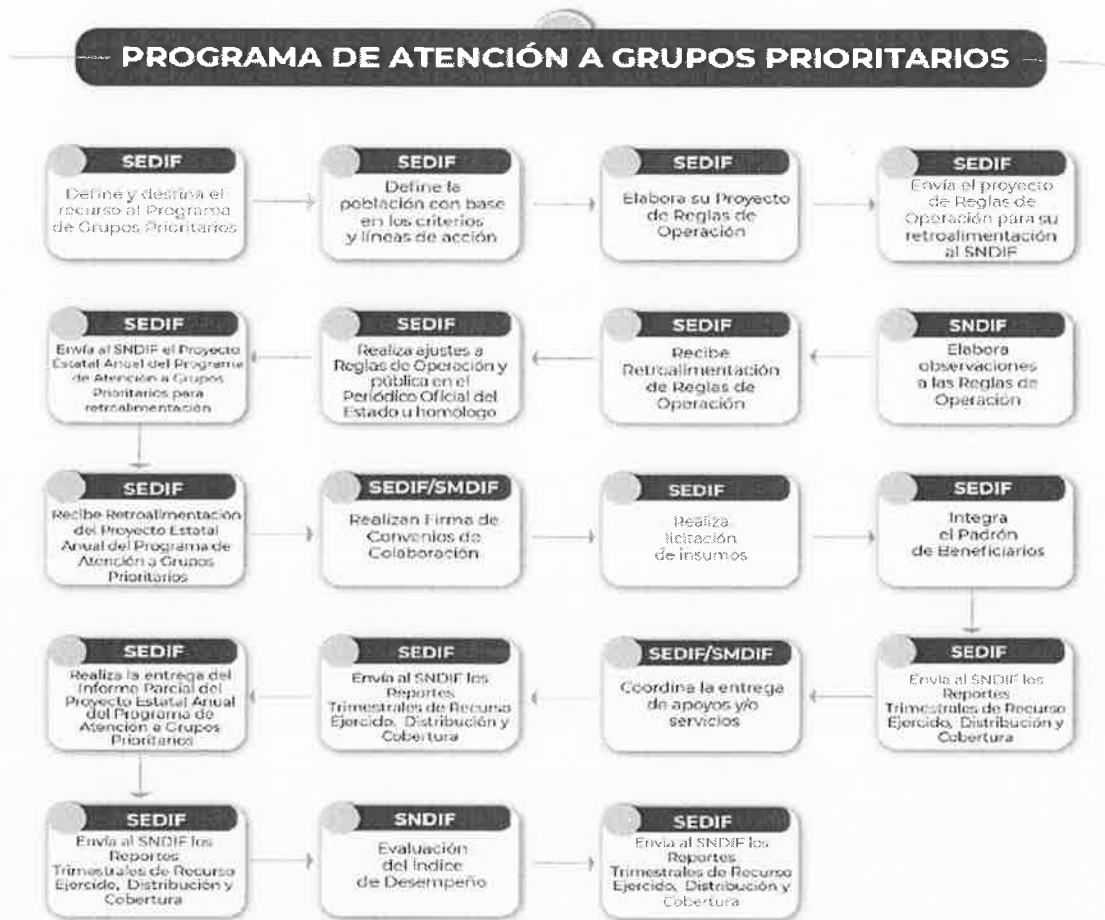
PROGRAMA DE ATENCIÓN A GRUPOS PRIORITARIOS

SEDIF
Define y destina el recurso al Programa de Grupos Prioritarios

SEDIF
Define la población con base en los criterios y líneas de acción

SEDIF
Elabora su Proyecto de Reglas de Operación

SEDIF
Envía el proyecto de Reglas de Operación para su retroalimentación al SNDIF

SNDIF
Elabora observaciones a las Reglas de Operación

SEDIF
Recibe Retroalimentación de Reglas de Operación

SEDIF
Realiza ajustes a Reglas de Operación y pública en el Periódico Oficial del Estado u homólogo

SEDIF
Envía al SNDIF el Proyecto Estatal Anual del Programa de Atención a Grupos Prioritarios para retroalimentación

SEDIF
Recibe Retroalimentación del Proyecto Estatal Anual del Programa de Atención a Grupos Prioritarios

SEDIF/SMDIF
Realizan Firma de Convenios de Colaboración

SEDIF
Realiza licitación de insumos

SEDIF
Integra el Padrón de Beneficiarios

SEDIF
Envía al SNDIF los Reportes Trimestrales de Recurso Ejercido, Distribución y Cobertura

SEDIF/SMDIF
Coordina la entrega de apoyos y/o servicios

SEDIF
Envía al SNDIF los Reportes Trimestrales de Recurso Ejercido, Distribución y Cobertura

SEDIF
Realiza la entrega del Informe Parcial del Proyecto Estatal Anual del Programa de Atención a Grupos Prioritarios

SEDIF
Envía al SNDIF los Reportes Trimestrales de Recurso Ejercido, Distribución y Cobertura

SNDIF
Evaluación del Índice de Desempeño

SEDIF
Envía al SNDIF los Reportes Trimestrales de Recurso Ejercido, Distribución y Cobertura